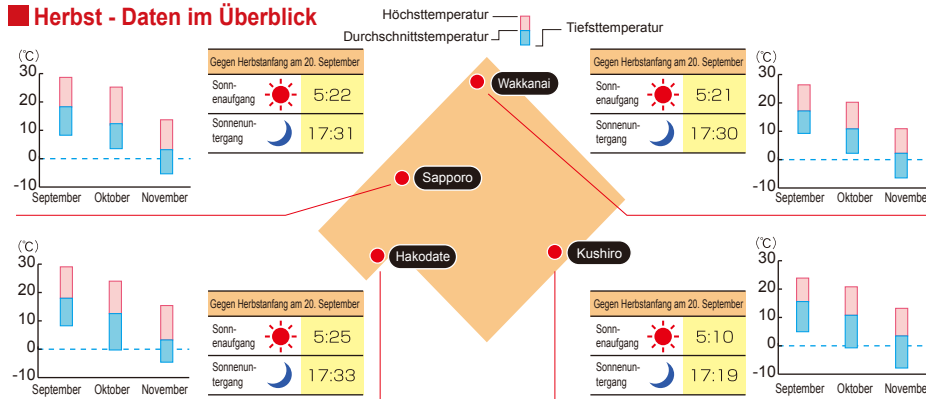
Herbst - Daten im Überblick

Höchsttemperatur
Durchschnittstemperatur
Tiefsttemperatur

(℃)
30
20
10
0
-10
September Oktober November

| Gegen Herbstanfang am 20. September | |
|---|---|
| Sonnenaufgang | 5:22 |
| Sonnenuntergang | 17:31 |

Sapporo

Wakkanai

| Gegen Herbstanfang am 20. September | |
|---|---|
| Sonnenaufgang | 5:21 |
| Sonnenuntergang | 17:30 |

(℃)
30
20
10
0
-10
September Oktober Novemb

(℃)
30
20
10
0
-10
September Oktober November

Hakodate

| Gegen Herbstanfang am 20. September | |
|---|---|
| Sonnenaufgang | 5:25 |
| Sonnenuntergang | 17:33 |

Kushiro

| Gegen Herbstanfang am 20. September | |
|---|---|
| Sonnenaufgang | 5:10 |
| Sonnenuntergang | 17:19 |

(℃)
30
20
10
0
-10
September Oktober Novemb